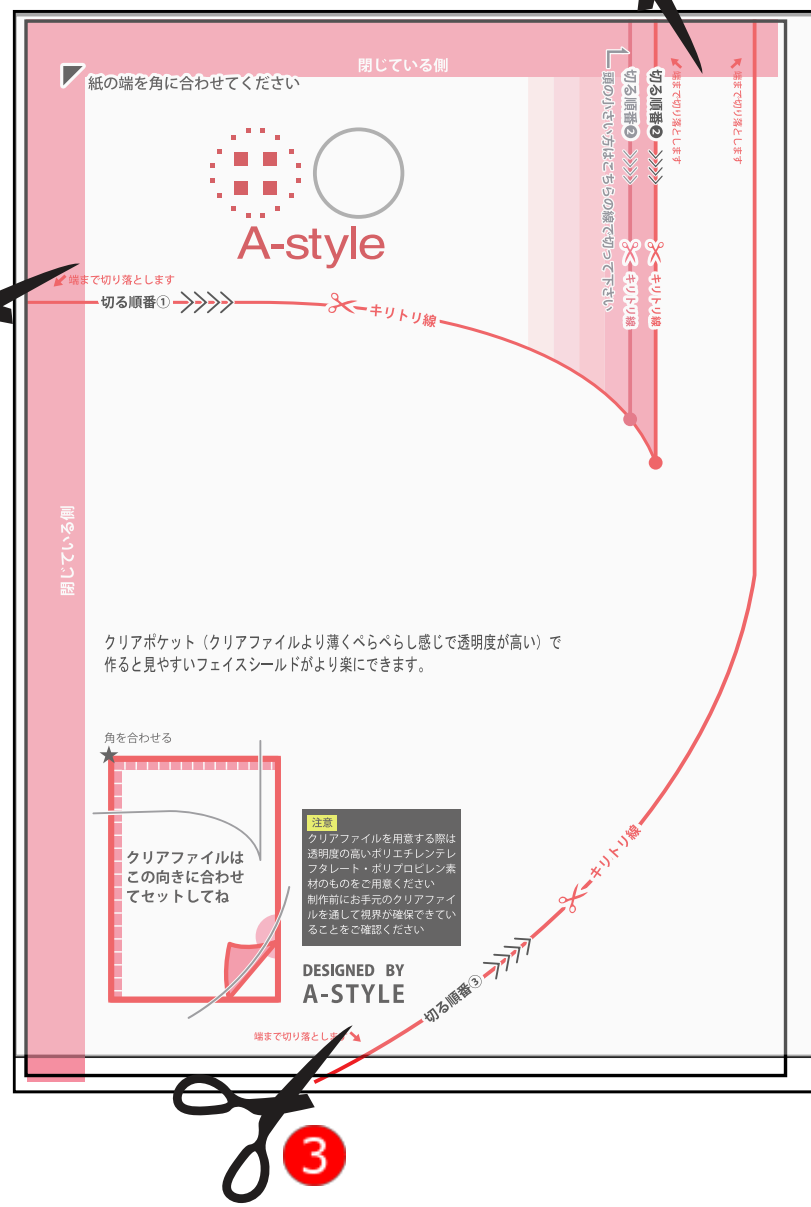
閉じている側

紙の端を角に合わせてください

A-style

端まで切り落とします

切る順番①

キリトリ線

切る順番❷

キリトリ線

端まで切り落とします

切る順番❷

キリトリ線

頭の小さい方はこちらの線で切って下さい

端まで切り落とします

閉じている側

クリアポケット（クリアファイルより薄くぺらぺらし感じで透明度が高い）で作ると見やすいフェイスシールドがより楽にできます。

角を合わせる

クリアファイルはこの向きに合わせてセットしてね

注意

クリアファイルを用意する際は透明度の高いポリエチレンテレフタレート・ポリプロピレン素材のものをご用意ください
制作前にお手元のクリアファイルを通して視界が確保できていることをご確認ください

DESIGNED BY
A-STYLE

キリトリ線

切る順番③

端まで切り落とします

3